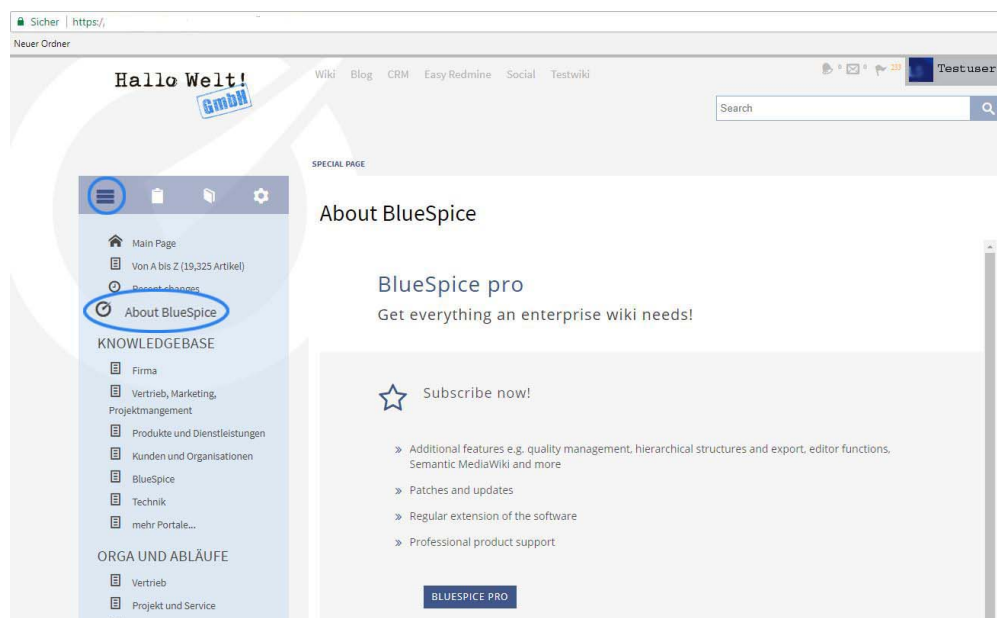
Sicher | https:/,

Neuer Ordner

Hallo Welt! GmbH

Wiki Blog CRM Easy Redmine Social Testwiki

Testuser

Search

SPECIAL PAGE

Main Page

Von A bis Z (19,325 Artikel)

Recent changes

About BlueSpice

KNOWLEDGEBASE

Firma

Vertrieb, Marketing, Projektmangement

Produkte und Dienstleistungen

Kunden und Organisationen

BlueSpice

Technik

mehr Portale...

ORGA UND ABLÄUFE

Vertrieb

Projekt und Service

About BlueSpice

BlueSpice pro

Get everything an enterprise wiki needs!

Subscribe now!

» Additional features e.g. quality management, hierarchical structures and export, editor functions, Semantic MediaWiki and more

» Patches and updates

» Regular extension of the software

» Professional product support

BLUESPICE PRO